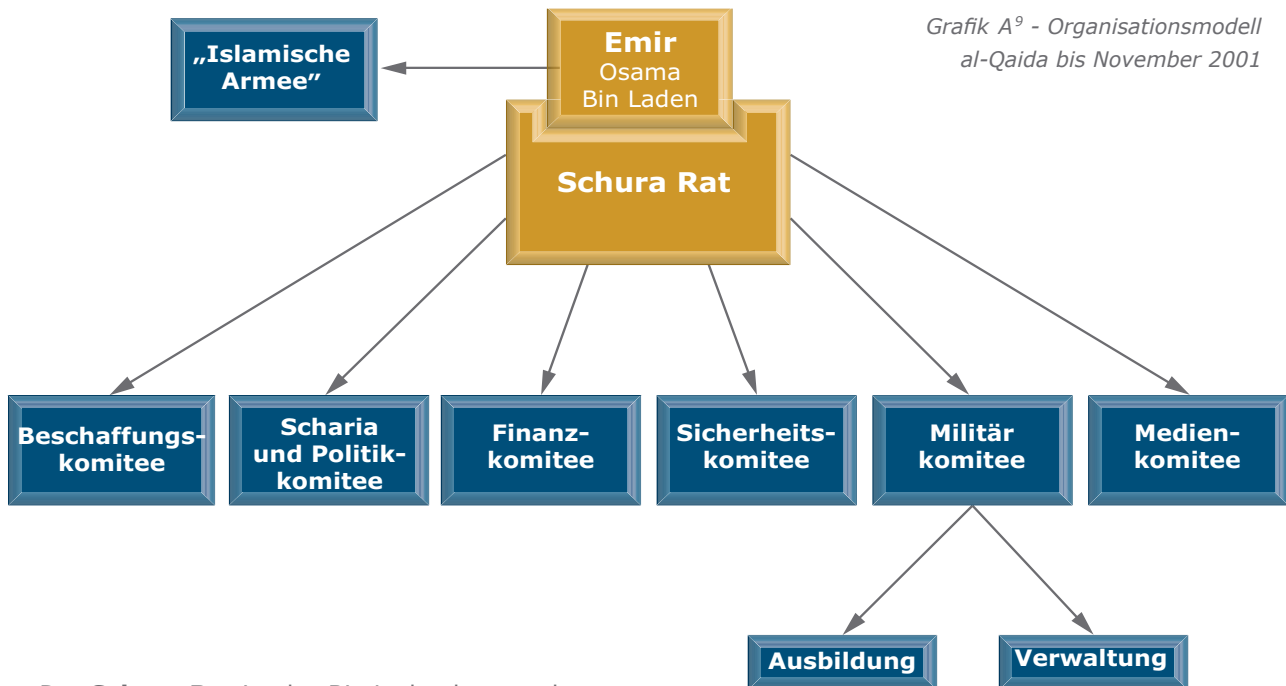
Grafik $A^9$ - Organisationsmodell al-Qaida bis November 2001

„Islamische Armee"

Emir
Osama
Bin Laden

Schura Rat

Beschaffungskomitee

Scharia und Politikkomitee

Finanzkomitee

Sicherheitskomitee

Militär komitee

Medienkomitee

Ausbildung

Verwaltung

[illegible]